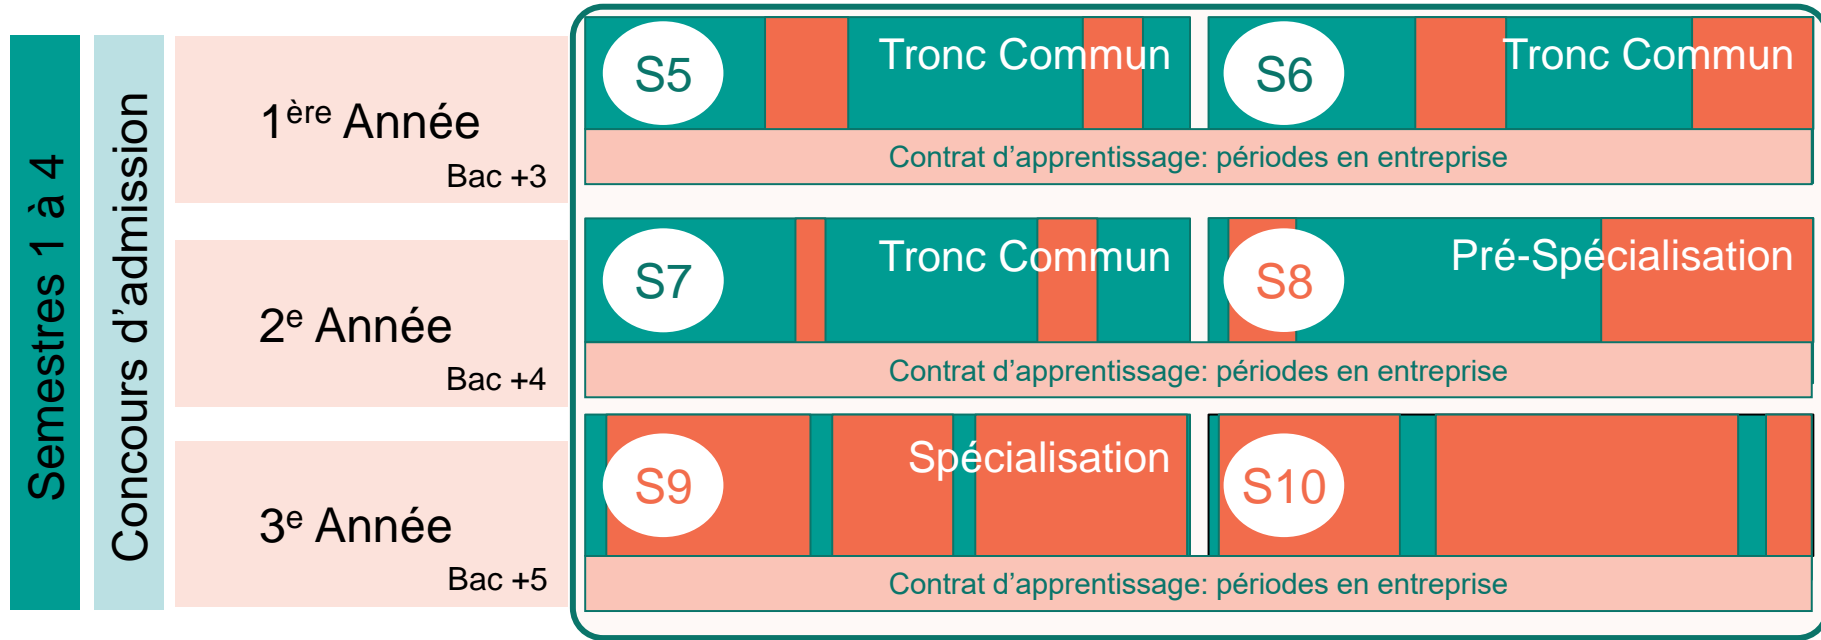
Semestres 1 à 4

Concours d'admission

1$^{ère}$ Année
Bac +3

S5
Tronc Commun
S6
Tronc Commun
Contrat d'apprentissage: périodes en entreprise

2$^{e}$ Année
Bac +4

S7
Tronc Commun
S8
Pré-Spécialisation
Contrat d'apprentissage: périodes en entreprise

3$^{e}$ Année
Bac +5

S9
Spécialisation
S10
Contrat d'apprentissage: périodes en entreprise